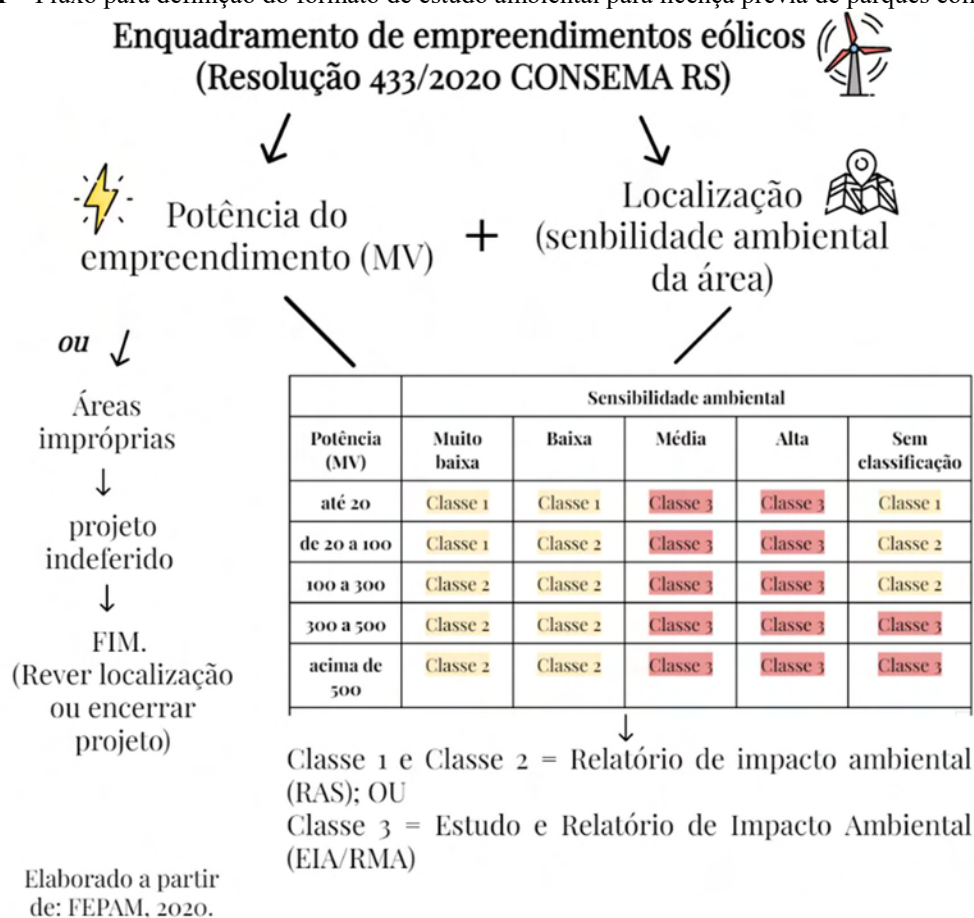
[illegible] Fluxo para definição do formato de estudo ambiental para licença prévia de parques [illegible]

Enquadramento de empreendimentos eólicos (Resolução 433/2020 CONSEMA RS)

Potência do empreendimento (MV)

+

Localização (senbilidade ambiental da área)

ou

Áreas impróprias
↓
projeto indeferido
↓
FIM. (Rever localização ou encerrar projeto)

| | Sensibilidade ambiental | | | | |
|---|---|---|---|---|---|
| Potência (MV) | Muito baixa | Baixa | Média | Alta | Sem classificação |
| até 20 | Classe 1 | Classe 1 | Classe 3 | Classe 3 | Classe 1 |
| de 20 a 100 | Classe 1 | Classe 2 | Classe 3 | Classe 3 | Classe 2 |
| 100 a 300 | Classe 2 | Classe 2 | Classe 3 | Classe 3 | Classe 2 |
| 300 a 500 | Classe 2 | Classe 2 | Classe 3 | Classe 3 | Classe 3 |
| acima de 500 | Classe 2 | Classe 2 | Classe 3 | Classe 3 | Classe 3 |

↓

Classe 1 e Classe 2 = Relatório de impacto ambiental (RAS); OU
Classe 3 = Estudo e Relatório de Impacto Ambiental (EIA/RMA)

Elaborado a partir de: FEPAM, 2020.